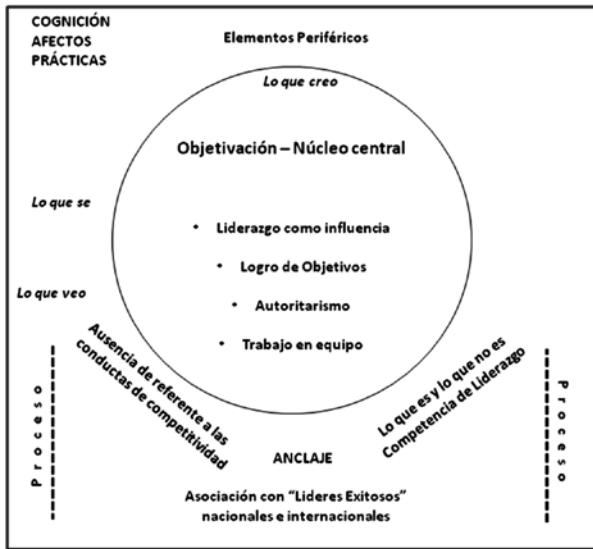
COGNICIÓN
AFECTOS
PRÁCTICAS

Elementos Periféricos

Lo que creo

Objetivación – Núcleo central

Lo que se

• Liderazgo como influencia

• Logro de Objetivos

Lo que veo

• Autoritarismo

• Trabajo en equipo

Ausencia de referente a las conductas de competitividad

Lo que es y lo que no es Competencia de Liderazgo

Proceso

Proceso

ANCLAJE

Asociación con "Lideres Exitosos" nacionales e internacionales